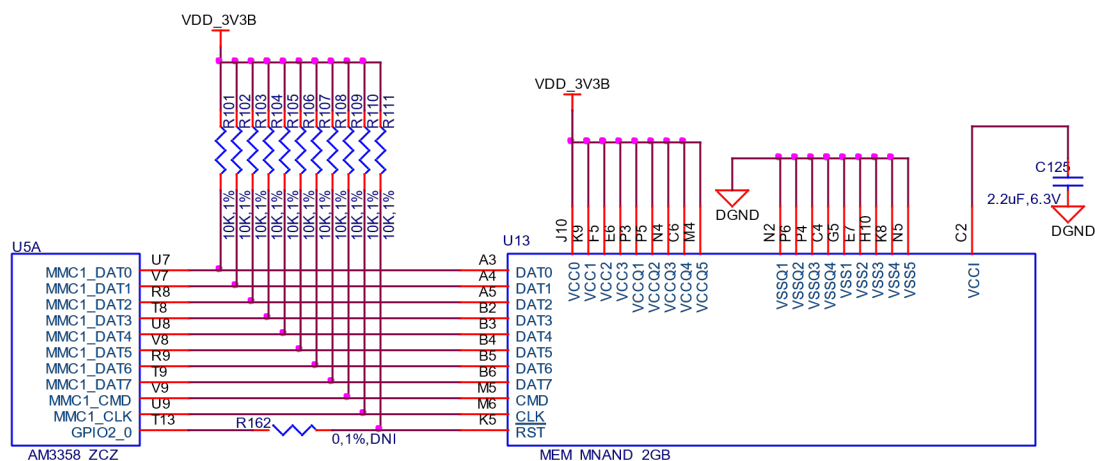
VDD_3V3B

R101 R102 R103 R104 R105 R106 R107 R108 R109 R110 R111

10K,1% 10K,1% 10K,1% 10K,1% 10K,1% 10K,1% 10K,1% 10K,1% 10K,1% 10K,1% 10K,1%

U5A

MMC1_DAT0 U7
MMC1_DAT1 V7
MMC1_DAT2 R8
MMC1_DAT3 T8
MMC1_DAT4 U8
MMC1_DAT5 V8
MMC1_DAT6 R9
MMC1_DAT7 T9
MMC1_CMD V9
MMC1_CLK U9
GPIO2_0 T13

AM3358_ZCZ

R162
0,1%,DNI

VDD_3V3B

J10 K9 F5 E6 P3 P5 N4 C6 M4

DGND

N2 P6 P4 C4 G5 E7 H10 K8 N5

C2

C125
2.2uF,6.3V
DGND

U13

A3 DAT0
A4 DAT1
A5 DAT2
B2 DAT3
B3 DAT4
B4 DAT5
B5 DAT6
B6 DAT7
M5 CMD
M6 CLK
K5 $\overline{RST}$

VCC0 VCC1 VCC2 VCC3 VCCQ1 VCCQ2 VCCQ3 VCCQ4 VCCQ5

VSSQ1 VSSQ2 VSSQ3 VSSQ4 VSS1 VSS2 VSS3 VSS4 VSS5

VCCI

MEM_MNAND_2GB